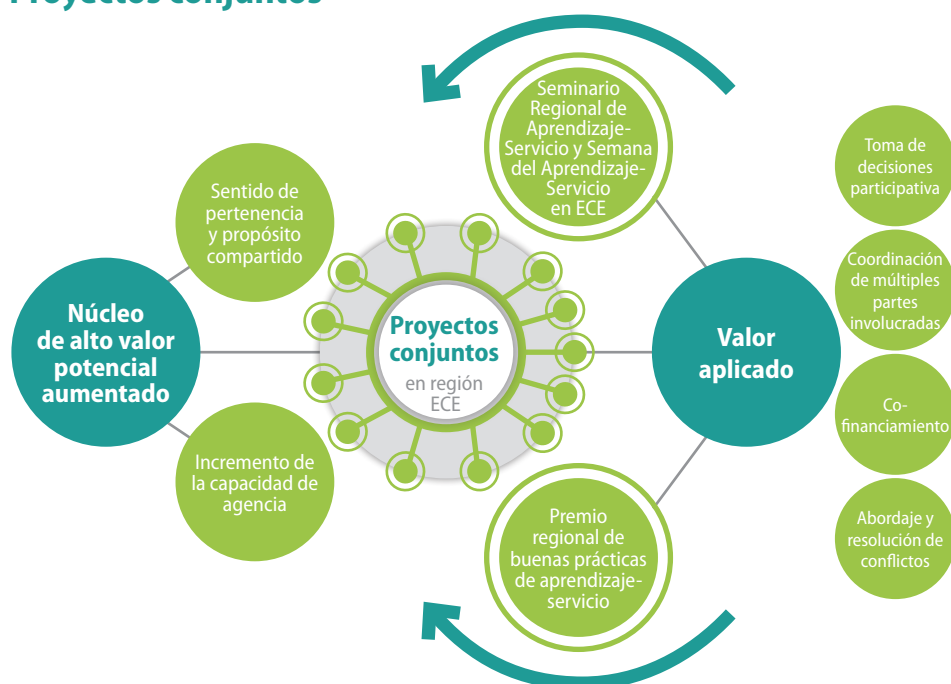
Proyectos conjuntos

Seminario Regional de Aprendizaje-Servicio y Semana del Aprendizaje-Servicio en ECE

Toma de decisiones participativa

Sentido de pertenencia y propósito compartido

Coordinación de múltiples partes involucradas

Núcleo de alto valor potencial aumentado

Proyectos conjuntos
en región ECE

Valor aplicado

Co-financiamiento

Incremento de la capacidad de agencia

Abordaje y resolución de conflictos

Premio regional de buenas prácticas de aprendizaje-servicio